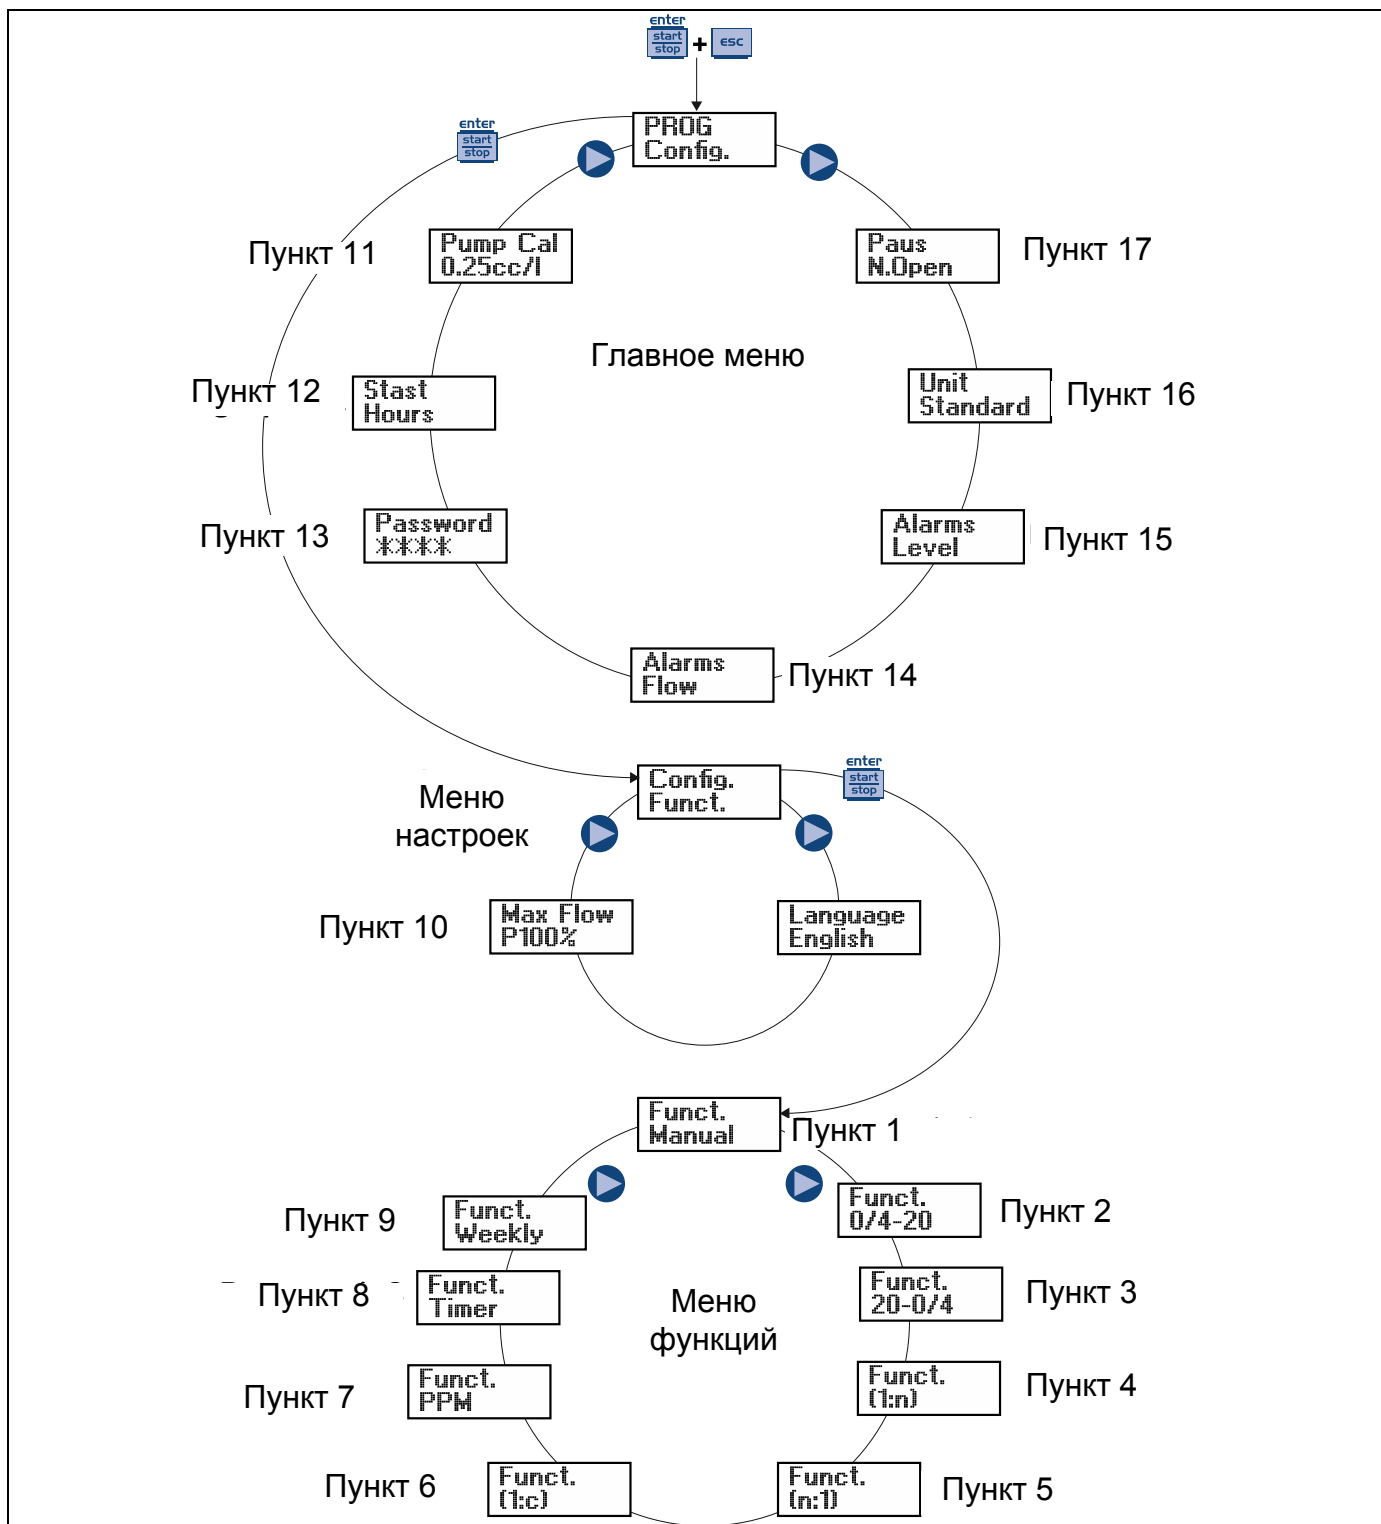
enter
start
stop
+
esc

PROG
Config.

enter
start
stop

Pump Cal
0.25cc/l

Paus
N.Open

Пункт 11

Пункт 17

Главное меню

Пункт 12

Stast
Hours

Unit
Standard

Пункт 16

Пункт 13

Password
✱✱✱✱

Alarms
Level

Пункт 15

Alarms
Flow

Пункт 14

Config.
Funct.

enter
start
stop

Меню
настроек

Пункт 10

Max Flow
P100%

Language
English

Funct.
Manual

Пункт 1

Пункт 9

Funct.
Weekly

Funct.
0/4-20

Пункт 2

Пункт 8

Funct.
Timer

Меню
функций

Funct.
20-0/4

Пункт 3

Пункт 7

Funct.
PPM

Funct.
(1:n)

Пункт 4

Пункт 6

Funct.
(1:c)

Funct.
(n:1)

Пункт 5